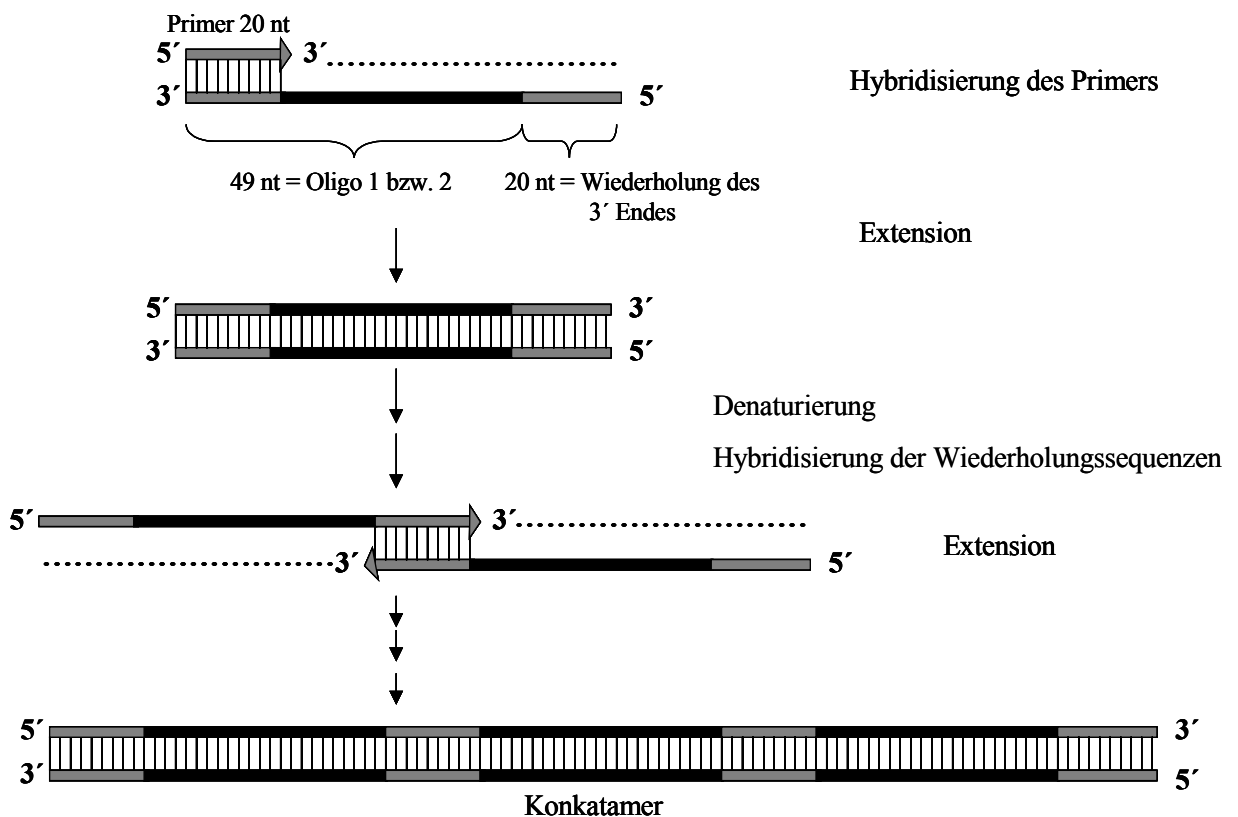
Primer 20 nt
5´ 3´
3´ 5´
Hybridisierung des Primers
49 nt = Oligo 1 bzw. 2
20 nt = Wiederholung des 3´ Endes
Extension
5´ 3´
3´ 5´
Denaturierung
Hybridisierung der Wiederholungssequenzen
5´ 3´
3´ 5´
Extension
5´ 3´
3´ 5´
Konkatamer